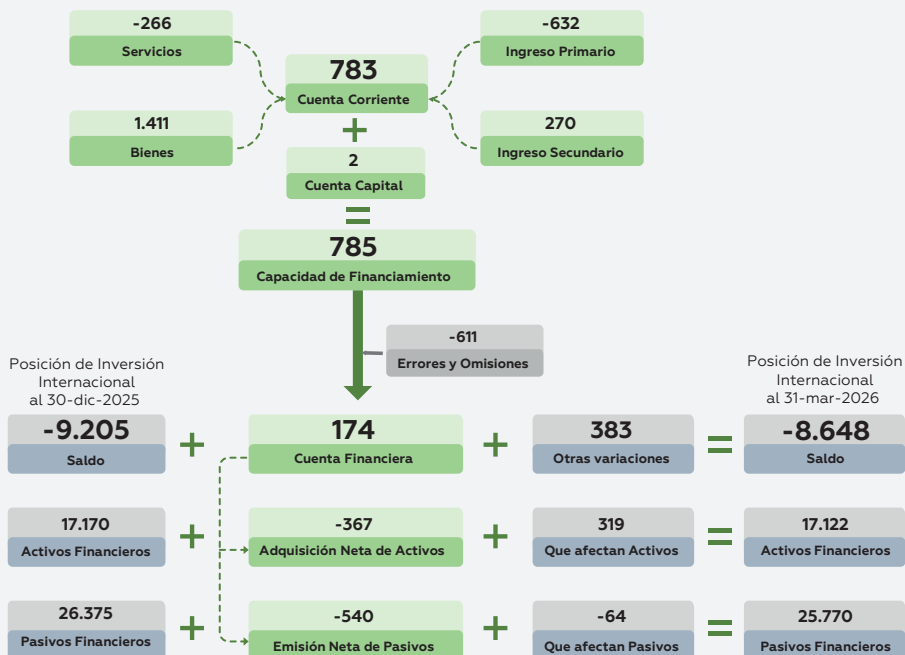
-266
Servicios

-632
Ingreso Primario

783
Cuenta Corriente

1.411
Bienes

270
Ingreso Secundario

+

2
Cuenta Capital

=

785
Capacidad de Financiamiento

-611
Errores y Omisiones

Posición de Inversión Internacional al 30-dic-2025

Posición de Inversión Internacional al 31-mar-2026

-9.205
Saldo

+

174
Cuenta Financiera

+

383
Otras variaciones

=

-8.648
Saldo

17.170
Activos Financieros

+

-367
Adquisición Neta de Activos

+

319
Que afectan Activos

=

17.122
Activos Financieros

26.375
Pasivos Financieros

+

-540
Emisión Neta de Pasivos

+

-64
Que afectan Pasivos

=

25.770
Pasivos Financieros